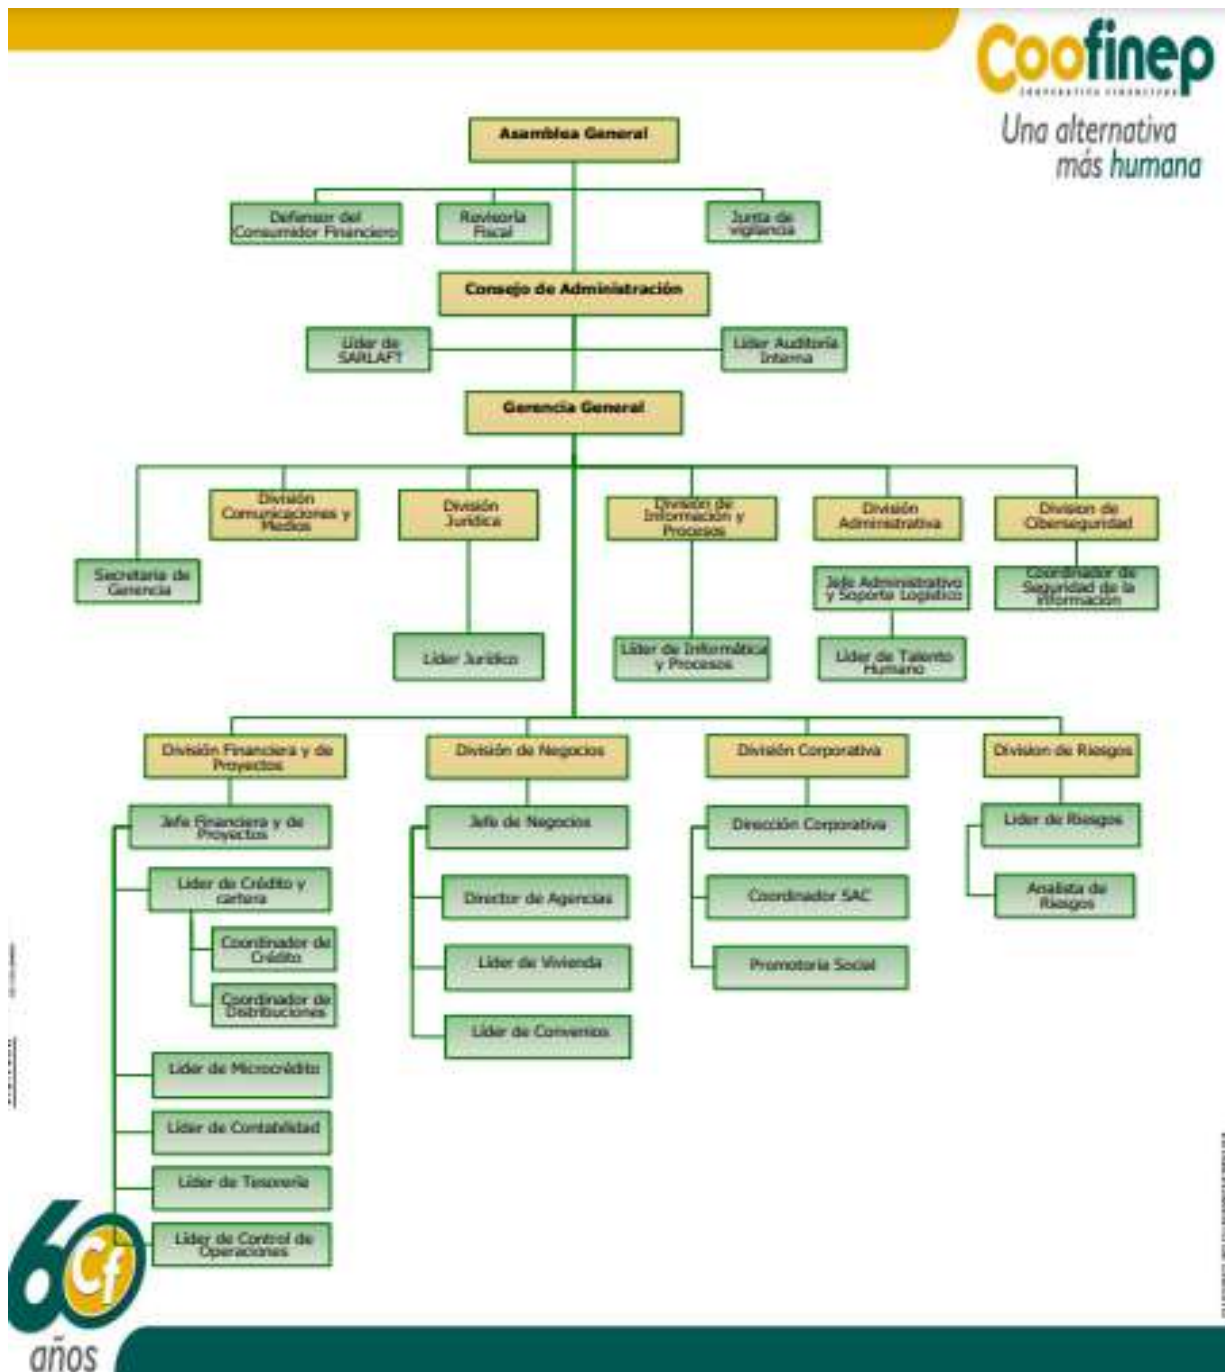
Coofinep
COOPERATIVA FINANCIERA
Una alternativa más humana

Asamblea General

Defensor del Consumidor Financiero

Revisoría Fiscal

Junta de vigilancia

Consejo de Administración

Lider de SARLAFT

Lider Auditoría Interna

Gerencia General

Secretaria de Gerencia

División Comunicaciones y Medios

División Jurídica

Lider Jurídico

División de Información y Procesos

Lider de Informática y Procesos

División Administrativa

Jefe Administrativo y Soporte Logístico

Lider de Talento Humano

Division de Ciberseguridad

Coordinador de Seguridad de la Información

División Financiera y de Proyectos

Jefe Financiera y de Proyectos

Lider de Crédito y cartera

Coordinador de Crédito

Coordinador de Distribuciones

Lider de Microcrédito

Lider de Contabilidad

Lider de Tesorería

Lider de Control de Operaciones

División de Negocios

Jefe de Negocios

Director de Agencias

Lider de Vivienda

Lider de Convenios

División Corporativa

Dirección Corporativa

Coordinador SAC

Promotoria Social

Division de Riesgos

Lider de Riesgos

Analista de Riesgos

60 Cf años